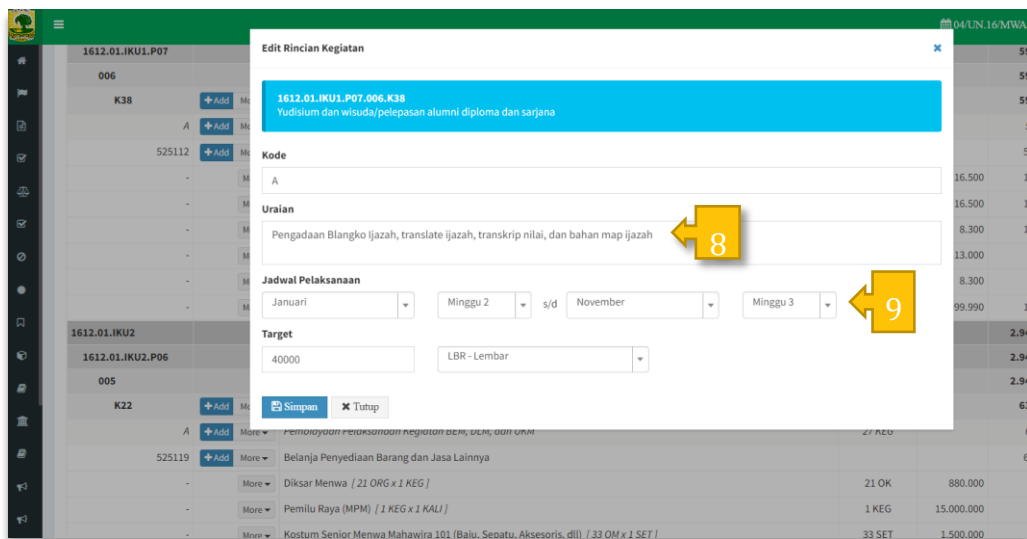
04/UN.16/MWA

1612.01.IKU1.P07
006
K38 +Add Mo
A +Add Mo
525112 +Add Mo
- M 16.500
- M 16.500
- M 8.300
- M 13.000
- M 8.300
- M 99.990
1612.01.IKU2
1612.01.IKU2.P06
005
K22 +Add Mo
A +Add More Pemolayaan Pelaksanaan Kegiatan BEM, DLM, dan UKM 27 KEG
525119 +Add More Belanja Penyediaan Barang dan Jasa Lainnya
- More Diksar Menwa [ 21 ORG x 1 KEG ] 21 OK 880.000
- More Pemilu Raya (MPM) [ 1 KEG x 1 KALI ] 1 KEG 15.000.000
- More Kostum Senior Menwa Mahawira 101 (Baju, Sepatu, Aksesoris, dll) [ 33 OM x 1 SET ] 33 SET 1.500.000

Edit Rincian Kegiatan ×

1612.01.IKU1.P07.006.K38
Yudisium dan wisuda/pelepasan alumni diploma dan sarjana

Kode
A

Uraian
Pengadaan Blangko Ijazah, translate ijazah, transkrip nilai, dan bahan map ijazah

8

Jadwal Pelaksanaan
Januari Minggu 2 s/d November Minggu 3

9

Target
40000 LBR - Lembar

Simpan Tutup